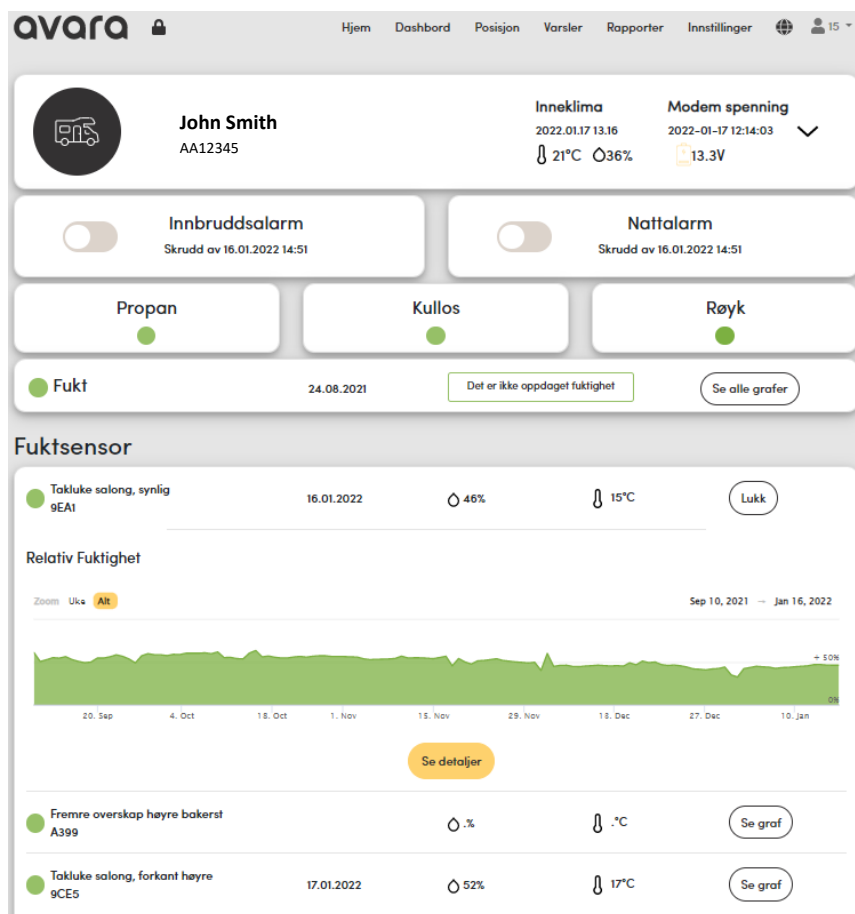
avara

Hjem Dashbord Posisjon Varsler Rapporter Innstillinger 15

John Smith
AA12345

Inneklima
2022.01.17 13.16
21°C 36%

Modem spenning
2022-01-17 12:14:03
13.3V

Innbruddsalarm
Skrudd av 16.01.2022 14:51

Nattalarm
Skrudd av 16.01.2022 14:51

Propan

Kullos

Røyk

Fukt
24.08.2021
Det er ikke oppdaget fuktighet
Se alle grafer

Fuktsensor

Takluke salong, synlig
9EA1
16.01.2022
46%
15°C
Lukk

Relativ Fuktighet

Zoom Uke Alt
Sep 10, 2021 → Jan 16, 2022

50%
0%
20. Sep 4. Oct 18. Oct 1. Nov 15. Nov 29. Nov 13. Dec 27. Dec 10. Jan

Se detaljer

Fremre overskap høyre bakerst
A399
.%
.°C
Se graf

Takluke salong, forkant høyre
9CE5
17.01.2022
52%
17°C
Se graf